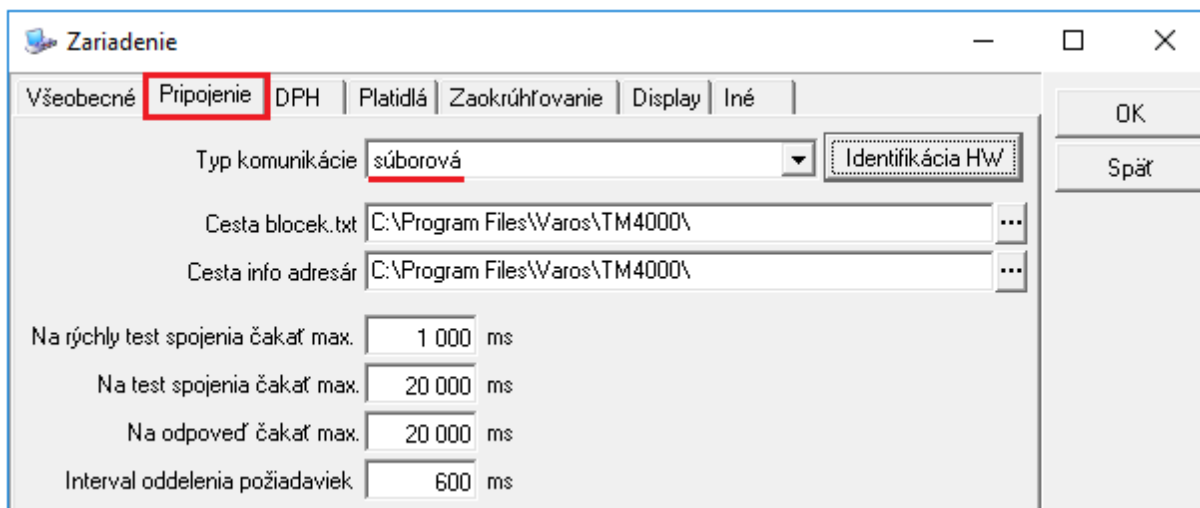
Zariadenie

Všeobecné | Pripojenie | DPH | Platidlá | Zaokrúhľovanie | Display | Iné

OK

Späť

Typ komunikácie súborová

Identifikácia HW

Cesta blocek.txt C:\Program Files\Varos\TM4000\ ...

Cesta info adresár C:\Program Files\Varos\TM4000\ ...

Na rýchly test spojenia čakať max. 1 000 ms

Na test spojenia čakať max. 20 000 ms

Na odpoveď čakať max. 20 000 ms

Interval oddelenia požiadaviek 600 ms